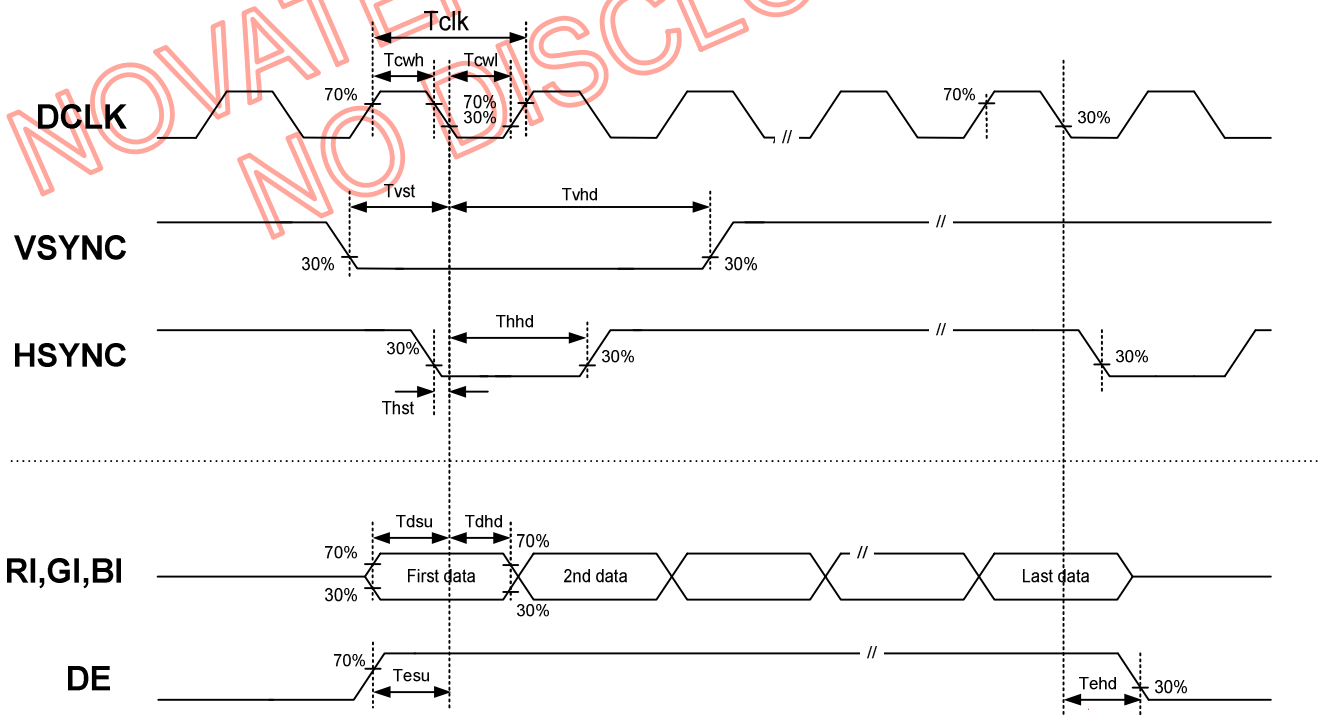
NOVATEK
NO DISCLO

Tclk
Tcwh
Tcwl
70%
70%
30%
DCLK
//
70%
30%

Tvst
Tvhd
VSYNC
//
30%
30%

Thhd
HSYNC
//
30%
30%
30%
Thst

Tdsu
Tdhd
70%
70%
RI,GI,BI
First data
2nd data
//
Last data
30%
30%

70%
DE
//
Tesu
Tehd
30%